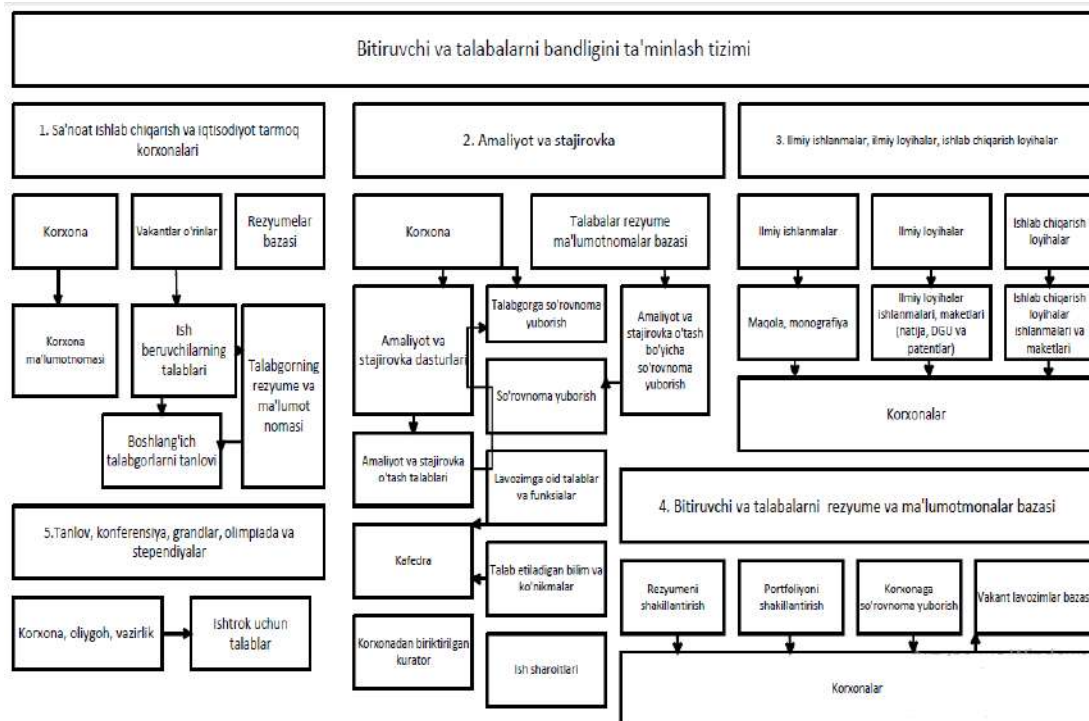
Bitiruvchi va talabalarni bandligini ta'minlash tizimi

1. Sa'noat ishlab chiqarish va iqtisodiyot tarmoq korxonalari

Korxona

Vakantlar o'rinlar

Rezyumelar bazasi

Korxona ma'lumotnomasi

Ish beruvchilarning talablari

Talabgorning rezyume va ma'lumot nomasi

Boshlang'ich talabgorlarni tanlovi

5.Tanlov, konferensiya, grandlar, olimpiada va stependiyalar

Korxona, oliygoh, vazirlik

Ishtrok uchun talablar

2. Amaliyot va stajirovka

Korxona

Talabalar rezyume ma'lumotnomalar bazasi

Amaliyot va stajirovka dasturlari

Talabgorga so'rovnoma yuborish

Amaliyot va stajirovka o'tash bo'yicha so'rovnoma yuborish

So'rovnoma yuborish

Amaliyot va stajirovka o'tash talablari

Lavozimga oid talablar va funksialar

Kafedra

Talab etiladigan bilim va ko'nikmalar

Korxonadan biriktirilgan kurator

Ish sharoitlari

3. Ilmiy ishlanmalar, ilmiy loyihalar, ishlab chiqarish loyihalar

Ilmiy ishlanmalar

Ilmiy loyihalar

Ishlab chiqarish loyihalar

Maqola, monografiya

Ilmiy loyihalar ishlanmalari, maketlari (natija, DGU va patentlar)

Ishlab chiqarish loyihalar ishlanmalari va maketlari

Korxonalar

4. Bitiruvchi va talabalarni rezyume va ma'lumotmonalar bazasi

Rezyumeni shakillantirish

Portfoliyoni shakillantirish

Korxonaga so'rovnoma yuborish

Vakant lavozimlar bazasi

Korxonalar